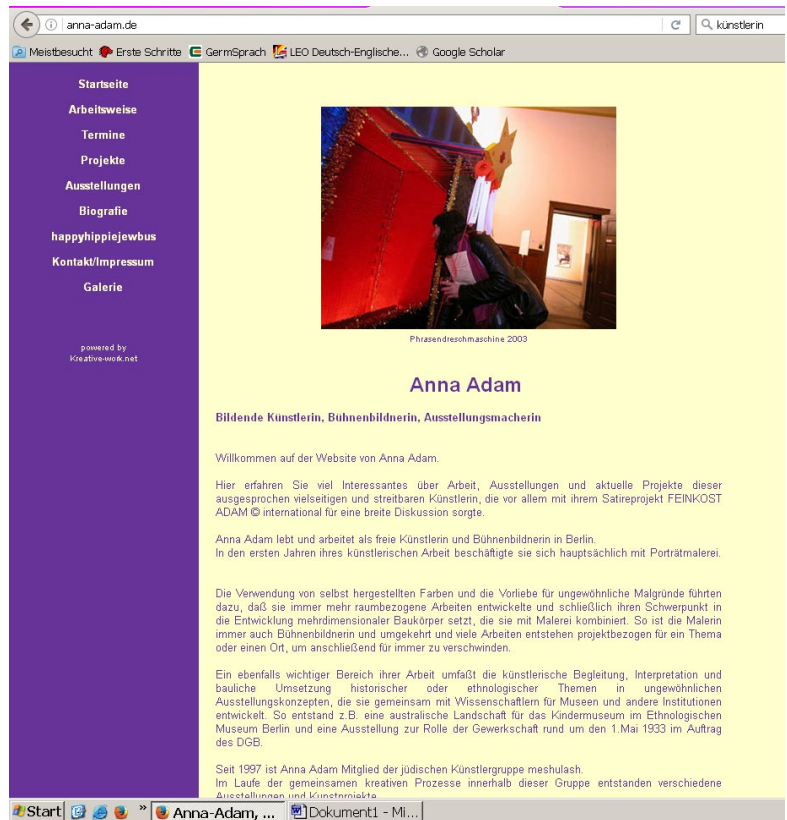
anna-adam.de

künstlerin

Meistbesucht Erste Schritte GermSprach LEO Deutsch-Englische... Google Scholar

Startseite
Arbeitsweise
Termine
Projekte
Ausstellungen
Biografie
happyhippiejewbus
Kontakt/Impressum
Galerie

powered by
Kreative-work.net

Phrasendreschmaschine 2003

Anna Adam

Bildende Künstlerin, Bühnenbildnerin, Ausstellungsmacherin

Willkommen auf der Website von Anna Adam.

Hier erfahren Sie viel Interessantes über Arbeit, Ausstellungen und aktuelle Projekte dieser ausgesprochen vielseitigen und streitbaren Künstlerin, die vor allem mit ihrem Satireprojekt FEINKOST ADAM © international für eine breite Diskussion sorgte.

Anna Adam lebt und arbeitet als freie Künstlerin und Bühnenbildnerin in Berlin.
In den ersten Jahren ihres künstlerischen Arbeit beschäftigte sie sich hauptsächlich mit Porträtmalerei.

Die Verwendung von selbst hergestellten Farben und die Vorliebe für ungewöhnliche Malgründe führten dazu, daß sie immer mehr raumbezogene Arbeiten entwickelte und schließlich ihren Schwerpunkt in die Entwicklung mehrdimensionaler Baukörper setzt, die sie mit Malerei kombiniert. So ist die Malerin immer auch Bühnenbildnerin und umgekehrt und viele Arbeiten entstehen projektbezogen für ein Thema oder einen Ort, um anschließend für immer zu verschwinden.

Ein ebenfalls wichtiger Bereich ihrer Arbeit umfaßt die künstlerische Begleitung, Interpretation und bauliche Umsetzung historischer oder ethnologischer Themen in ungewöhnlichen Ausstellungskonzepten, die sie gemeinsam mit Wissenschaftlern für Museen und andere Institutionen entwickelt. So entstand z.B. eine australische Landschaft für das Kindermuseum im Ethnologischen Museum Berlin und eine Ausstellung zur Rolle der Gewerkschaft rund um den 1.Mai 1933 im Auftrag des DGB.

Seit 1997 ist Anna Adam Mitglied der jüdischen Künstlergruppe meshulash.
Im Laufe der gemeinsamen kreativen Prozesse innerhalb dieser Gruppe entstanden verschiedene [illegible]

Start Anna-Adam, ... Dokument1 - Mi...